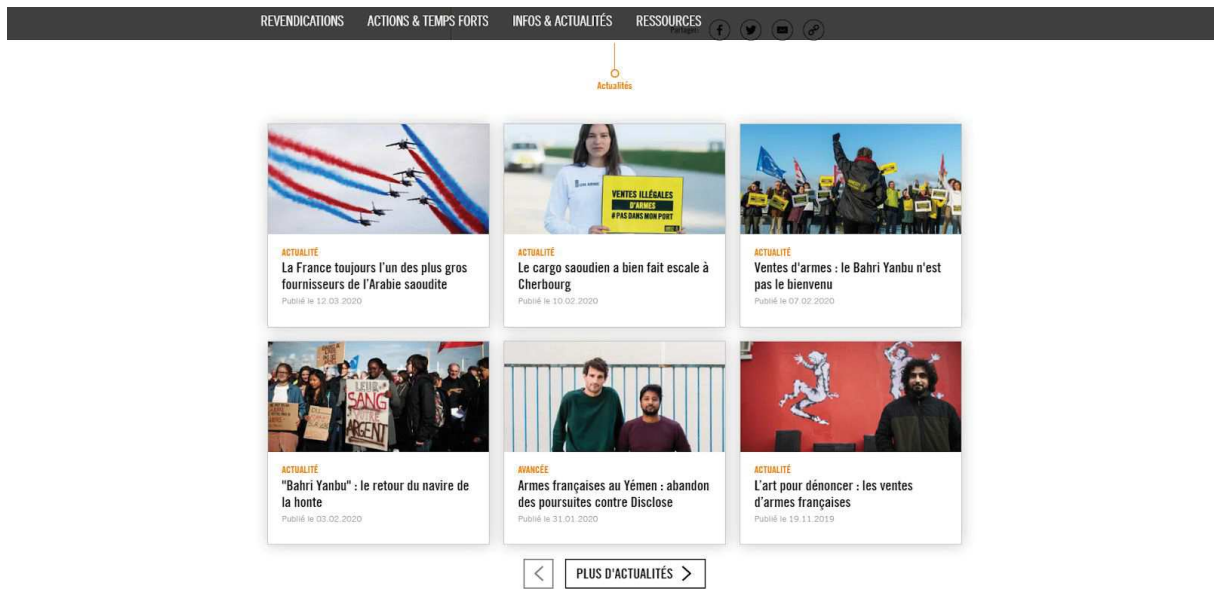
REVENDICATIONS ACTIONS & TEMPS FORTS INFOS & ACTUALITÉS RESSOURCES Partager

Actualités

ACTUALITÉ
La France toujours l'un des plus gros fournisseurs de l'Arabie saoudite
Publié le 12.03.2020

VENTES ILLÉGALES D'ARMES #PAS DANS MON PORT

ACTUALITÉ
Le cargo saoudien a bien fait escale à Cherbourg
Publié le 10.02.2020

ACTUALITÉ
Ventes d'armes : le Bahri Yanbu n'est pas le bienvenu
Publié le 07.02.2020

LEUR SANG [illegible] ARGENT

ACTUALITÉ
"Bahri Yanbu" : le retour du navire de la honte
Publié le 03.02.2020

AVANCÉE
Armes françaises au Yémen : abandon des poursuites contre Disclose
Publié le 31.01.2020

ACTUALITÉ
L'art pour dénoncer : les ventes d'armes françaises
Publié le 19.11.2019

PLUS D'ACTUALITÉS